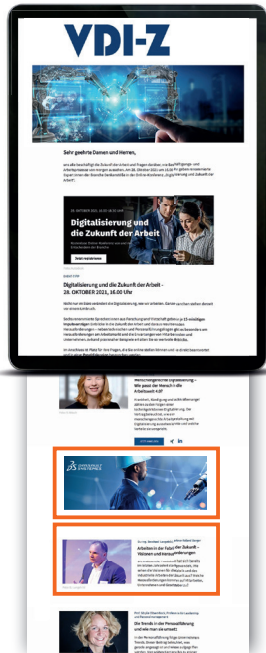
VDI-Z

Sehr geehrte Damen und Herren,

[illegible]

Digitalisierung und die Zukunft der Arbeit

Jetzt anmelden

Digitalisierung und die Zukunft der Arbeit – 28. OKTOBER 2021, 16:00 Uhr

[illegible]

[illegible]

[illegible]

Wie passt der Mensch in die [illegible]

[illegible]

DASSAULT SYSTEMES

Arbeiten in der Fabrik der Zukunft – Visionen und Herausforderungen

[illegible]

Die Trends in der Personalführung und wie man sie umsetzt

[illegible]